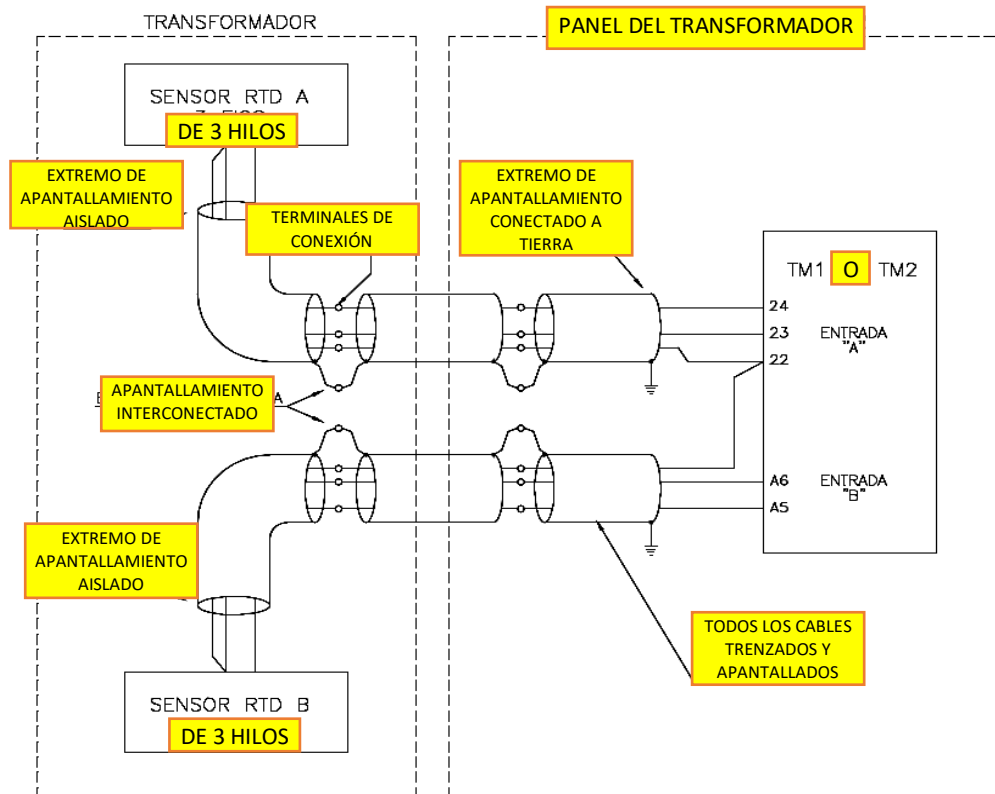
TRANSFORMADOR

PANEL DEL TRANSFORMADOR

SENSOR RTD A
DE 3 HILOS

EXTREMO DE APANTALLAMIENTO AISLADO

TERMINALES DE CONEXIÓN

EXTREMO DE APANTALLAMIENTO CONECTADO A TIERRA

TM1 O TM2

24
23
22
ENTRADA "A"

APANTALLAMIENTO INTERCONECTADO

A6
A5
ENTRADA "B"

EXTREMO DE APANTALLAMIENTO AISLADO

TODOS LOS CABLES TRENZADOS Y APANTALLADOS

SENSOR RTD B
DE 3 HILOS